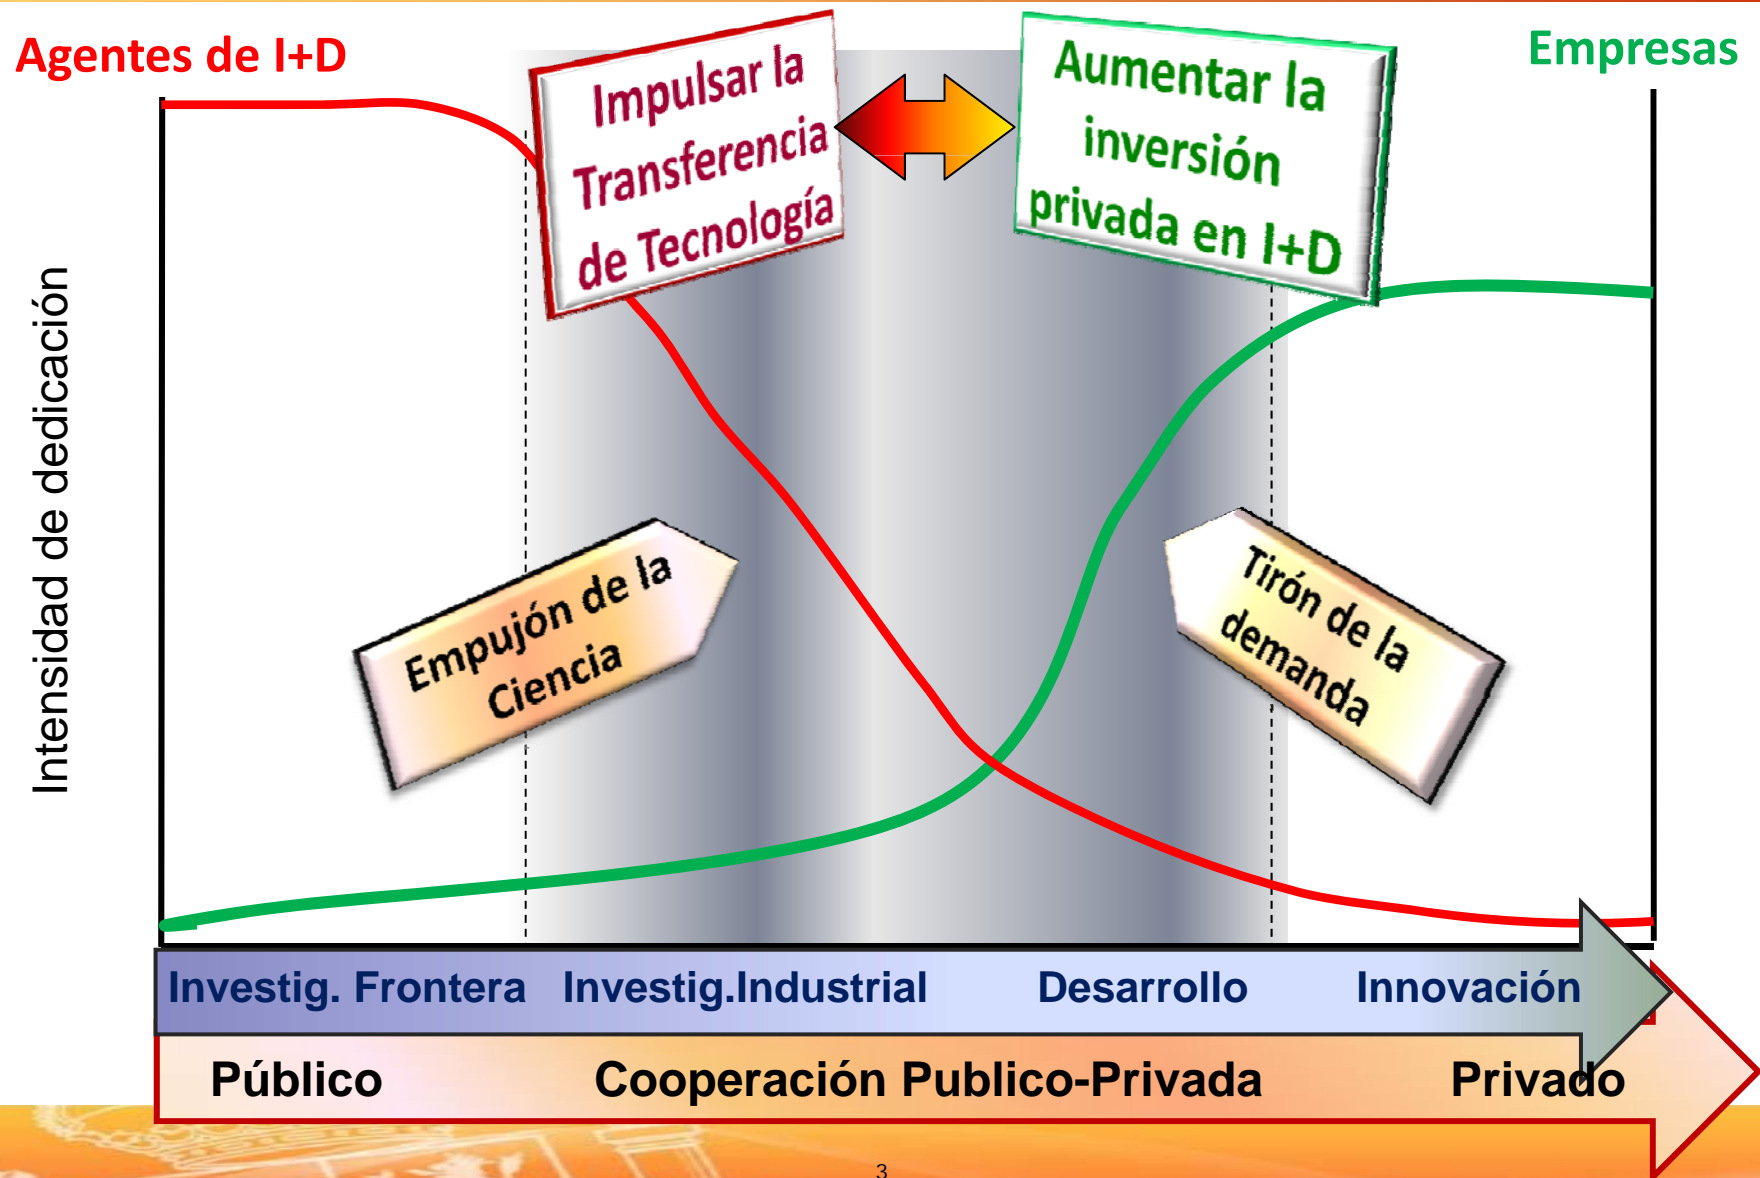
Agentes de I+D

Empresas

Impulsar la Transferencia de Tecnología

Aumentar la inversión privada en I+D

Intensidad de dedicación

Empujón de la Ciencia

Tirón de la demanda

Investig. Frontera Investig.Industrial Desarrollo Innovación

Público Cooperación Publico-Privada Privado

3